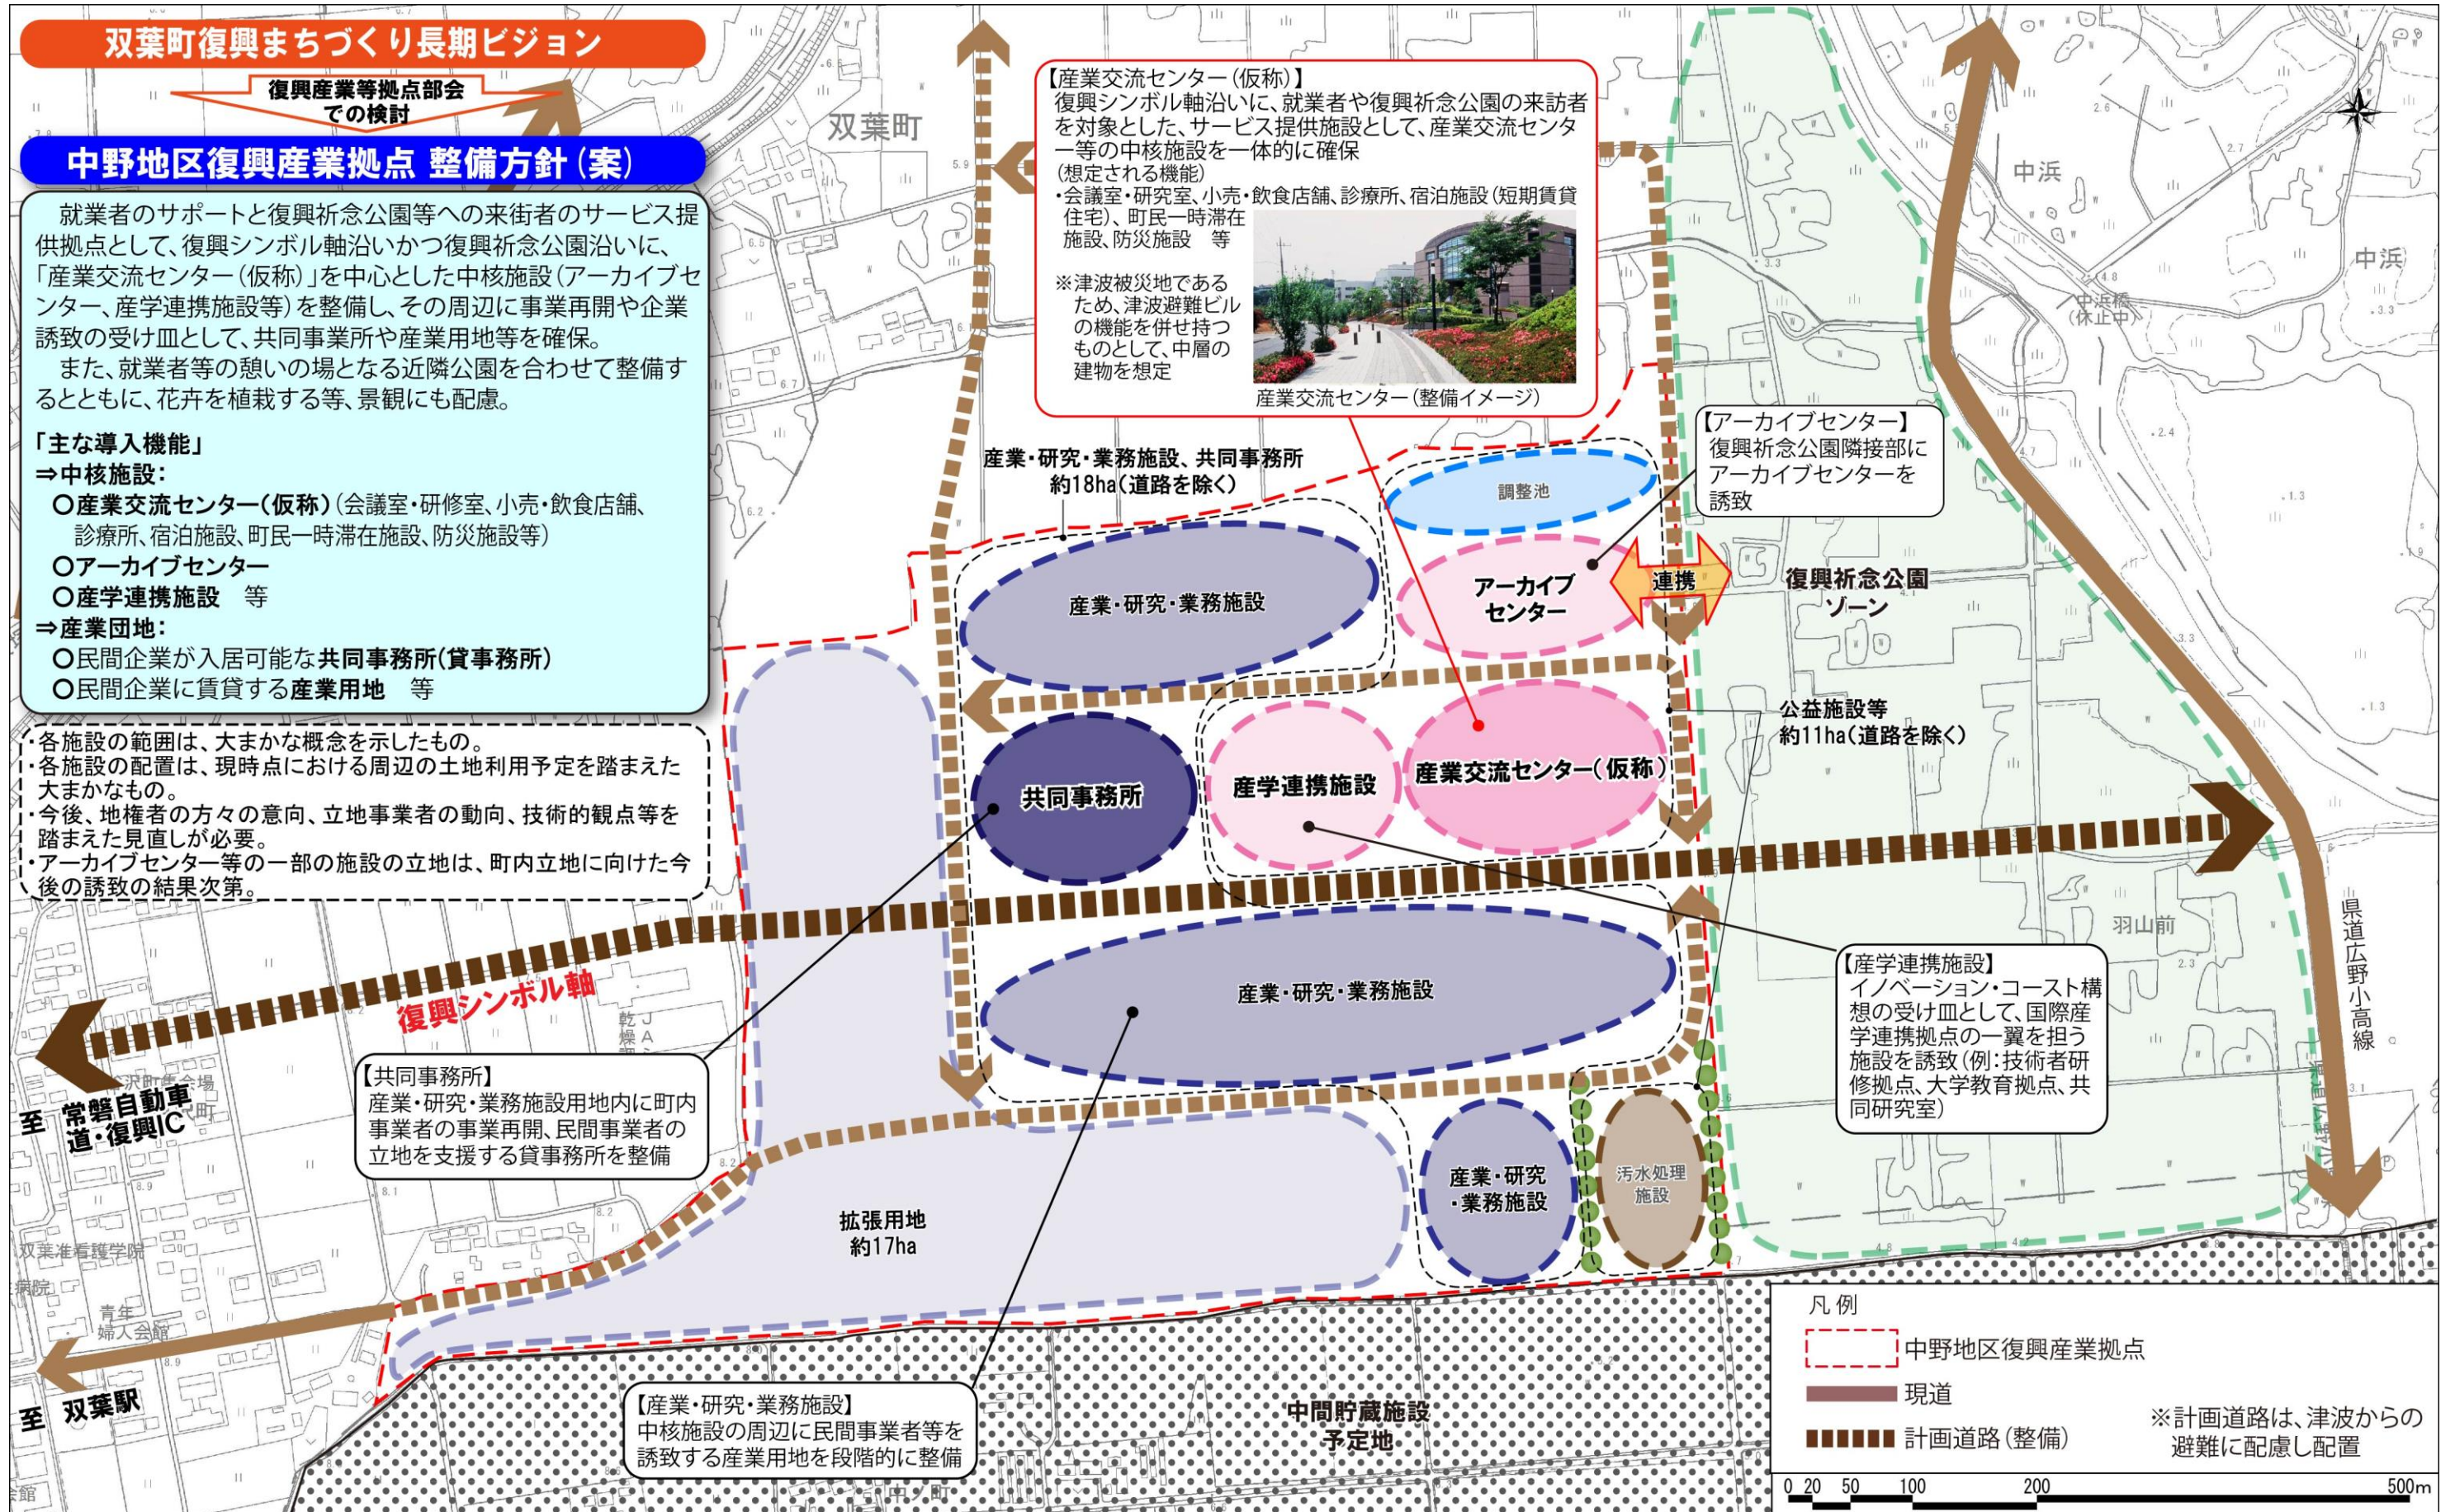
双葉町復興まちづくり長期ビジョン

復興産業等拠点部会での検討

中野地区復興産業拠点 整備方針（案）

就業者のサポートと復興祈念公園等への来街者のサービス提供拠点として、復興シンボル軸沿いかつ復興祈念公園沿いに、「産業交流センター（仮称）」を中心とした中核施設（アーカイブセンター、産学連携施設等）を整備し、その周辺に事業再開や企業誘致の受け皿として、共同事業所や産業用地等を確保。

また、就業者等の憩いの場となる近隣公園を合わせて整備するとともに、花卉を植栽する等、景観にも配慮。

「主な導入機能」
⇒中核施設：
○産業交流センター（仮称）（会議室・研修室、小売・飲食店舗、診療所、宿泊施設、町民一時滞在施設、防災施設等）
○アーカイブセンター
○産学連携施設 等
⇒産業団地：
○民間企業が入居可能な共同事務所（貸事務所）
○民間企業に賃貸する産業用地 等

・各施設の範囲は、大まかな概念を示したもの。
・各施設の配置は、現時点における周辺の土地利用予定を踏まえた大まかなもの。
・今後、地権者の方々の意向、立地事業者の動向、技術的観点等を踏まえた見直しが必要。
・アーカイブセンター等の一部の施設の立地は、町内立地に向けた今後の誘致の結果次第。

双葉町

【産業交流センター（仮称）】
復興シンボル軸沿いに、就業者や復興祈念公園の来訪者を対象とした、サービス提供施設として、産業交流センター等の中核施設を一体的に確保
（想定される機能）
・会議室・研修室、小売・飲食店舗、診療所、宿泊施設（短期賃貸住宅）、町民一時滞在施設、防災施設 等
※津波被災地であるため、津波避難ビルの機能を併せ持つものとして、中層の建物を想定
産業交流センター（整備イメージ）

中浜
中浜
中浜橋（休止中）

【アーカイブセンター】
復興祈念公園隣接部にアーカイブセンターを誘致

産業・研究・業務施設、共同事務所
約18ha（道路を除く）

調整池
アーカイブセンター
連携
復興祈念公園ゾーン
産業・研究・業務施設
公益施設等
約11ha（道路を除く）
共同事務所
産学連携施設
産業交流センター（仮称）
羽山前

県道広野小高線

【産学連携施設】
イノベーション・コースト構想の受け皿として、国際産学連携拠点の一翼を担う施設を誘致（例：技術者研修拠点、大学教育拠点、共同研究室）

復興シンボル軸
産業・研究・業務施設

【共同事務所】
産業・研究・業務施設用地内に町内事業者の事業再開、民間事業者の立地を支援する貸事務所を整備

至 常磐自動車道・復興IC

拡張用地
約17ha

産業・研究・業務施設
汚水処理施設

双葉准看護学院
病院
青年婦人会館

至 双葉駅

【産業・研究・業務施設】
中核施設の周辺に民間事業者等を誘致する産業用地を段階的に整備

中間貯蔵施設予定地

凡例
中野地区復興産業拠点
現道
計画道路（整備）
※計画道路は、津波からの避難に配慮し配置

0 20 50 100 200 500m